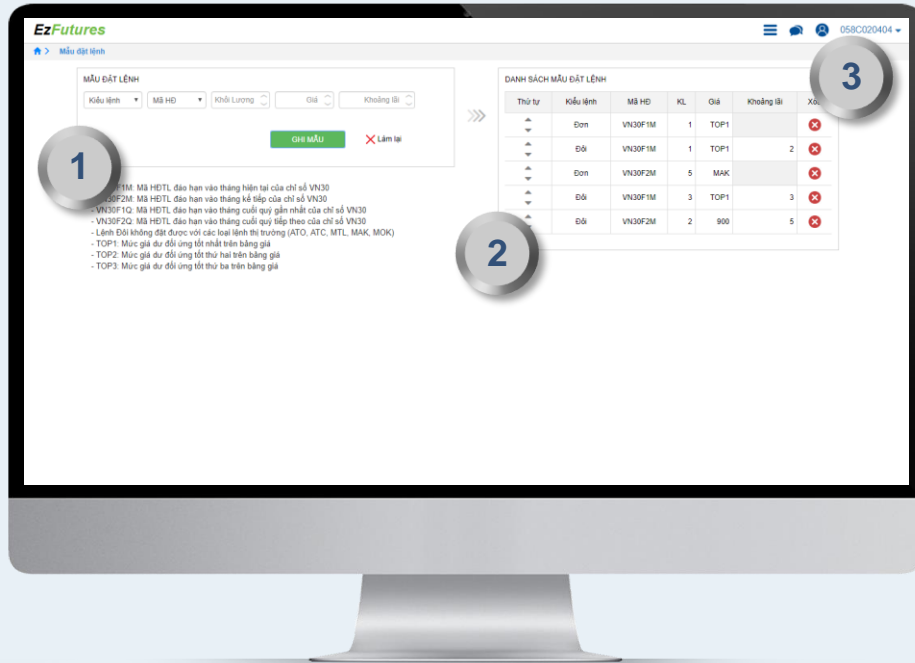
EzFutures

058C020404

Mẫu đặt lệnh

MẪU ĐẶT LỆNH

Kiểu lệnh | Mã HĐ | Khối Lượng | Giá | Khoảng lãi

GHI MẪU

Làm lại

1

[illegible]F1M: Mã HĐTL đáo hạn vào tháng hiện tại của chỉ số VN30
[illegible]0F2M: Mã HĐTL đáo hạn vào tháng kế tiếp của chỉ số VN30
- VN30F1Q: Mã HĐTL đáo hạn vào tháng cuối quý gần nhất của chỉ số VN30
- VN30F2Q: Mã HĐTL đáo hạn vào tháng cuối quý tiếp theo của chỉ số VN30
- Lệnh Đôi không đặt được với các loại lệnh thị trường (ATO, ATC, MTL, MAK, MOK)
- TOP1: Mức giá dư đối ứng tốt nhất trên bảng giá
- TOP2: Mức giá dư đối ứng tốt thứ hai trên bảng giá
- TOP3: Mức giá dư đối ứng tốt thứ ba trên bảng giá

DANH SÁCH MẪU ĐẶT LỆNH

3

| Thứ tự | Kiểu lệnh | Mã HĐ | KL | Giá | Khoảng lãi | Xó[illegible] |
|---|---|---|---|---|---|---|
| | Đơn | VN30F1M | 1 | TOP1 | | |
| | Đôi | VN30F1M | 1 | TOP1 | 2 | |
| | Đơn | VN30F2M | 5 | MAK | | |
| | Đôi | VN30F1M | 3 | TOP1 | 3 | |
| | Đôi | VN30F2M | 2 | 900 | 5 | |

2